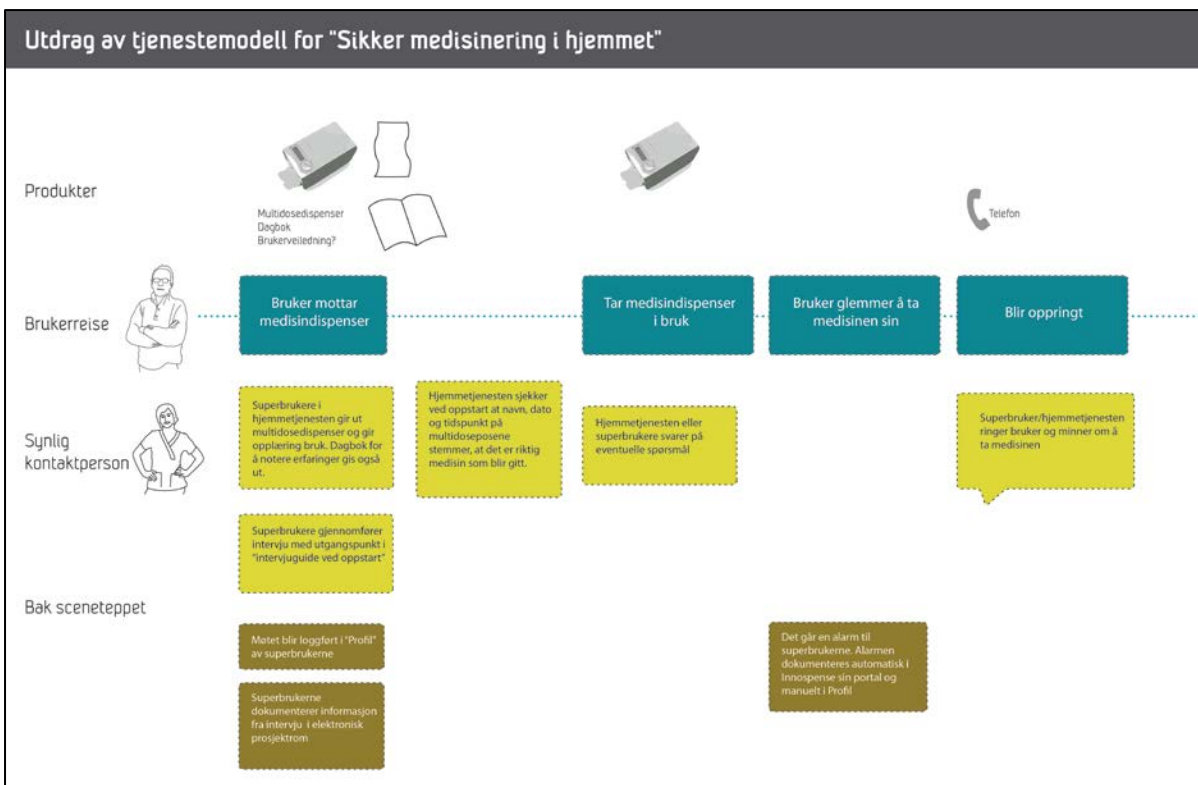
Utdrag av tjenestemodell for "Sikker medisinering i hjemmet"

Produkter

Multidosedispenser
Dagbok
Brukerveiledning?

Telefon

Brukerreise

Bruker mottar medisindispenser

Tar medisindispenser i bruk

Bruker glemmer å ta medisinen sin

Blir oppringt

Synlig kontaktperson

Superbrukere i hjemmetjenesten gir ut multidosedispenser og gir opplæring bruk. Dagbok for å notere erfaringer gis også ut.

Hjemmetjenesten sjekker ved oppstart at navn, dato og tidspunkt på multidoseposene stemmer, at det er riktig medisin som blir gitt.

Hjemmetjenesten eller superbrukere svarer på eventuelle spørsmål

Superbruker/hjemmetjenesten ringer bruker og minner om å ta medisinen

Superbrukere gjennomfører intervju med utgangspunkt i "intervjuguide ved oppstart"

Bak sceneteppet

Møtet blir loggført i "Profil" av superbrukerne

Superbrukerne dokumenterer informasjon fra intervju i elektronisk prosjektrom

Det går en alarm til superbrukerne. Alarmen dokumenteres automatisk i Innospense sin portal og manuelt i Profil